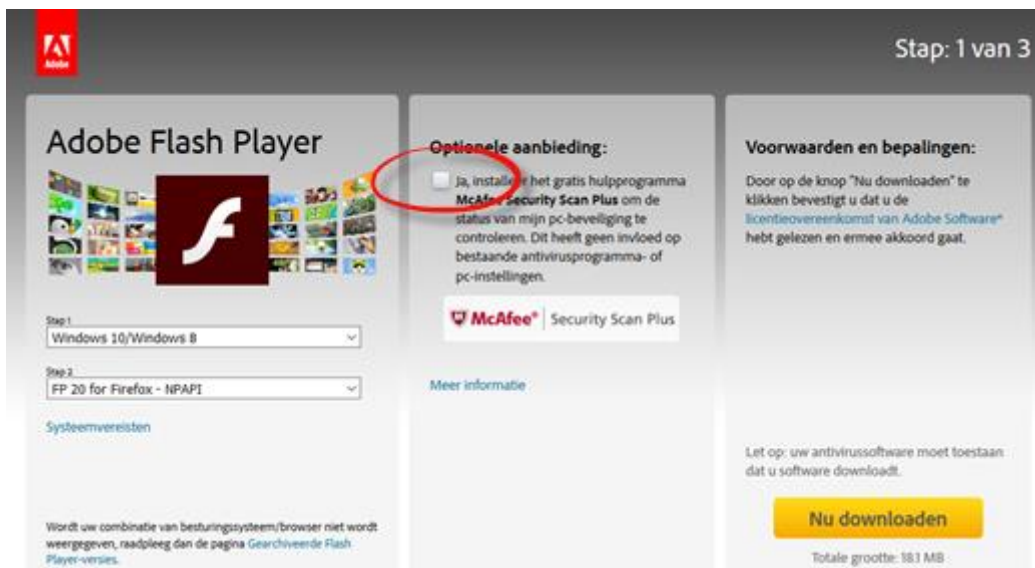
Adobe

Stap: 1 van 3

Adobe Flash Player

Stap 1
Windows 10/Windows 8

Stap 2
FP 20 for Firefox - NPAPI

Systeemvereisten

Wordt uw combinatie van besturingssysteem/browser niet wordt weergegeven, raadpleeg dan de pagina Gearchiveerde Flash Player-versies.

Optionele aanbieding:

Ja, installeer het gratis hulpprogramma McAfee Security Scan Plus om de status van mijn pc-beveiliging te controleren. Dit heeft geen invloed op bestaande antivirusprogramma- of pc-instellingen.

McAfee Security Scan Plus

Meer informatie

Voorwaarden en bepalingen:

Door op de knop "Nu downloaden" te klikken bevestigt u dat u de licentieovereenkomst van Adobe Software* hebt gelezen en ermee akkoord gaat.

Let op: uw antivirussoftware moet toestaan dat u software downloadt.

Nu downloaden

Totale grootte: 18.1 MB